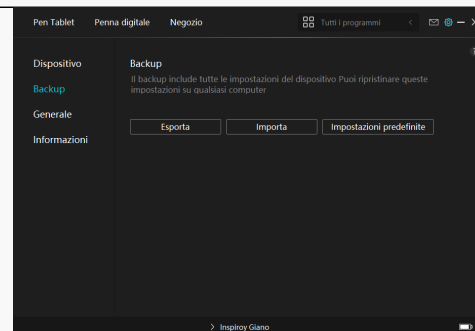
Pen Tablet Penna digitale Negozio

Tutti i programmi

Dispositivo

Backup

Generale

Informazioni

Backup

Il backup include tutte le impostazioni del dispositivo Puoi ripristinare queste impostazioni su qualsiasi computer

Esporta

Importa

Impostazioni predefinite

> Inspiroy Giano